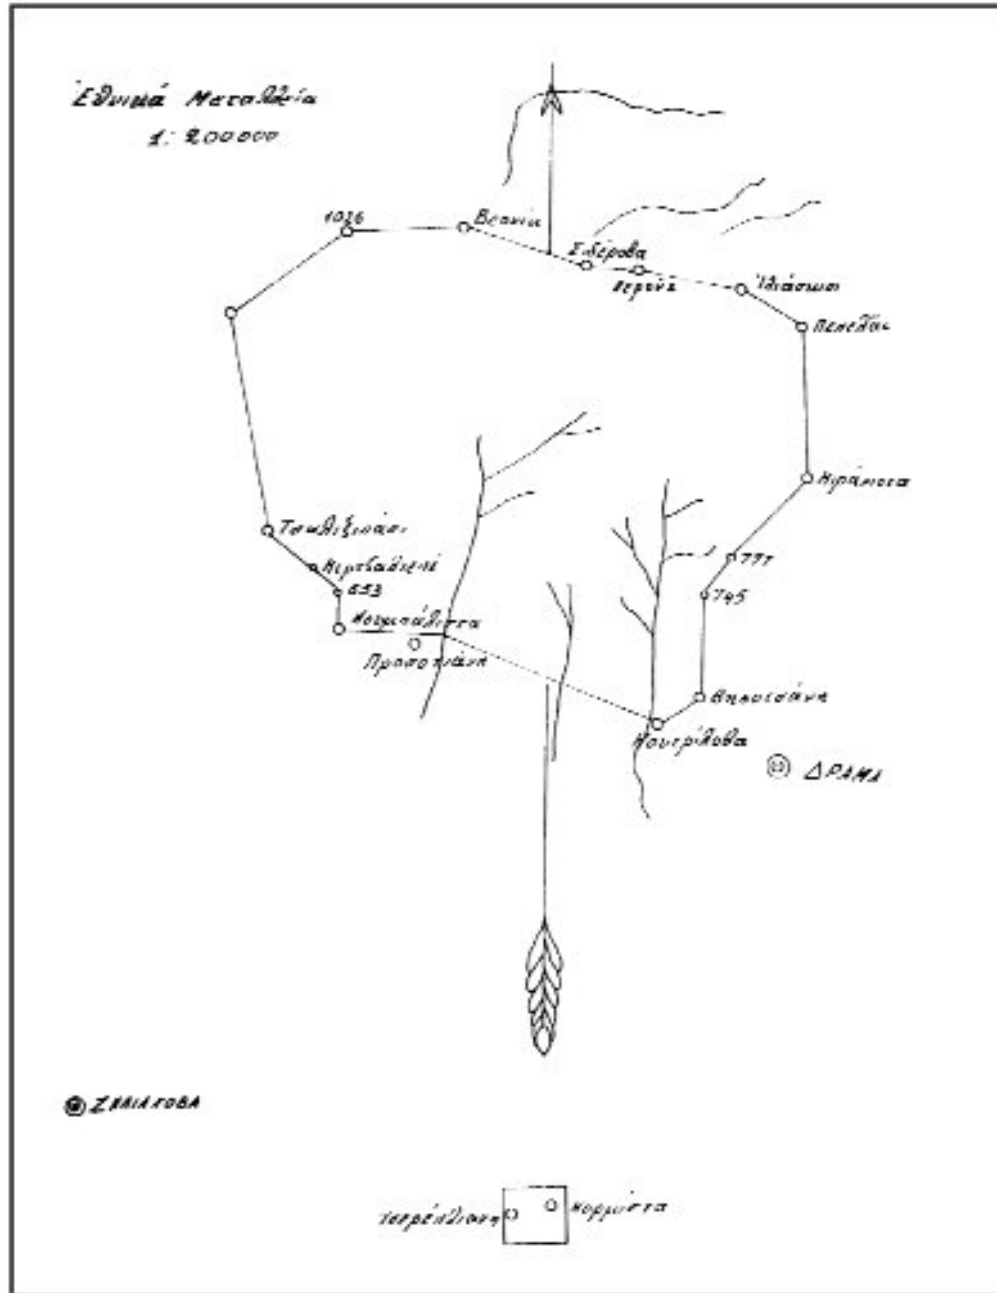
Ἐθνικά Μεταλλεῖα
1: 200000

1036
Βεσνίκ
Σιδέροβα
Ιερενά
Ἰδιάσωσι
Πεπελάκ
Κράνοσα
777
745
Αηποσάνη
Κουτρίλοβα
ΔΡΑΜΑ
Τσαλιζιαάσι
Κιρτσαλίγκιό
653
Κοτζακάλιτσα
Προσοτσάνη

ΖΗΛΙΑΧΟΒΑ

Τερπένλιανη
Κορμίστα